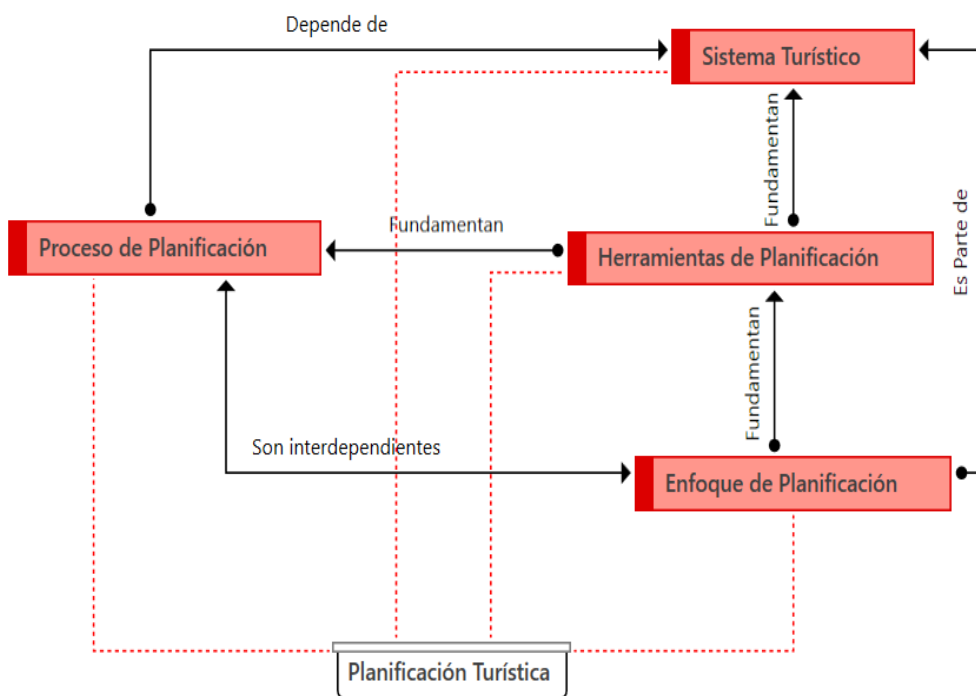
Depende de

Sistema Turístico

Fundamentan

Es Parte de

Proceso de Planificación

Fundamentan

Herramientas de Planificación

Fundamentan

Son interdependientes

Enfoque de Planificación

Planificación Turística